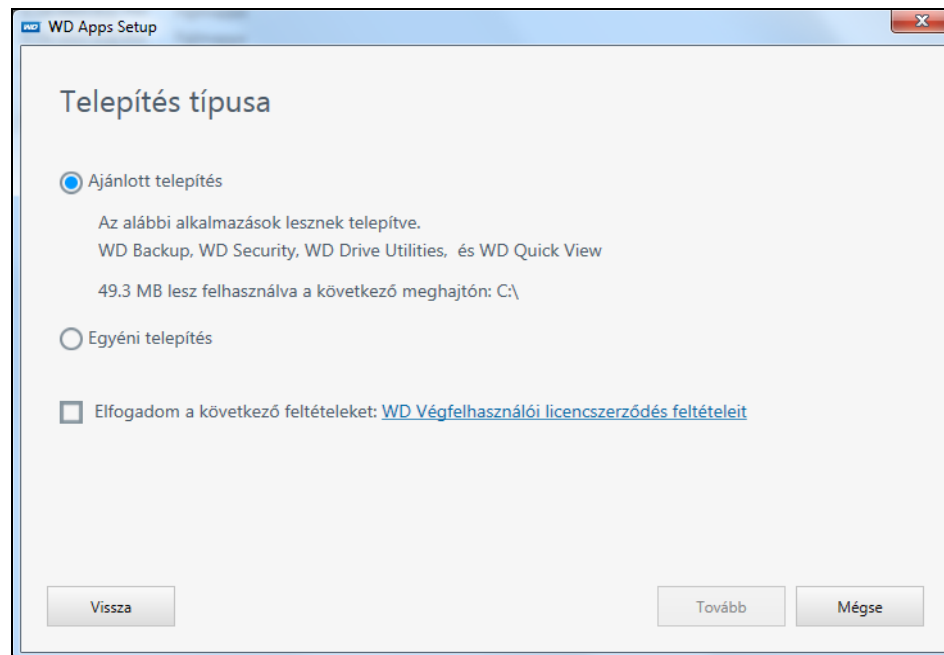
WD Apps Setup

Telepítés típusa

Ajánlott telepítés

Az alábbi alkalmazások lesznek telepítve.
WD Backup, WD Security, WD Drive Utilities, és WD Quick View

49.3 MB lesz felhasználva a következő meghajtón: C:\

Egyéni telepítés

Elfogadom a következő feltételeket: WD Végfelhasználói licencszerződés feltételeit

Vissza

Tovább

Mégse